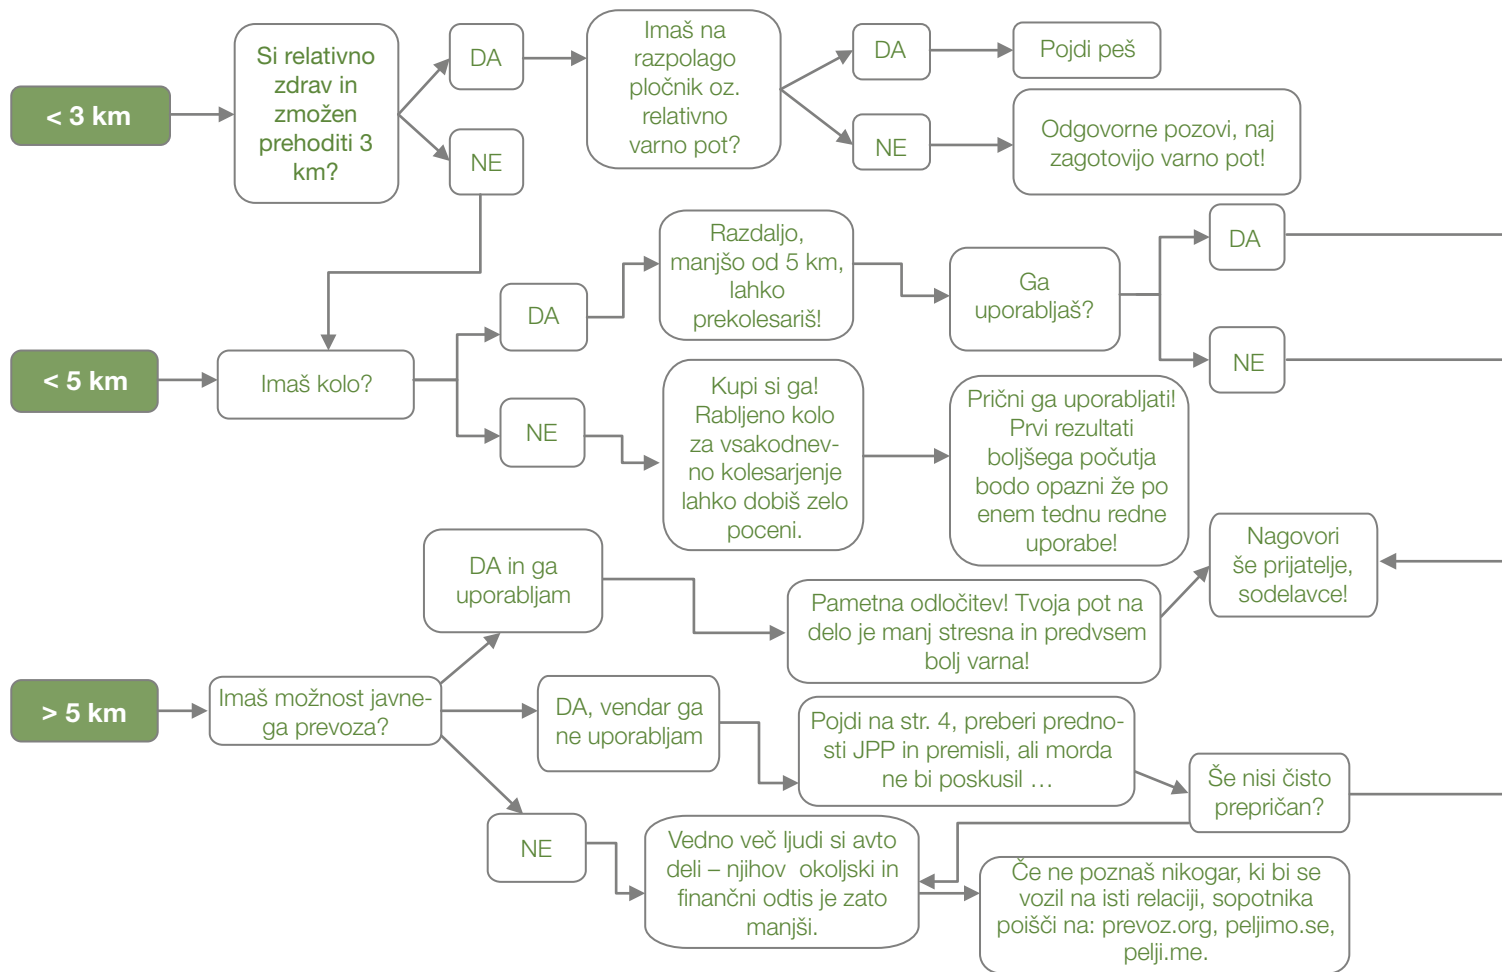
< 3 km

Si relativno zdrav in zmožen prehoditi 3 km?

DA

NE

Imaš na razpolago pločnik oz. relativno varno pot?

DA

Pojdi peš

NE

Odgovorne pozovi, naj zagotovijo varno pot!

< 5 km

Imaš kolo?

DA

Razdaljo, manjšo od 5 km, lahko prekolesariš!

Ga uporabljaš?

DA

NE

NE

Kupi si ga! Rabljeno kolo za vsakodnevno kolesarjenje lahko dobiš zelo poceni.

Prični ga uporabljati! Prvi rezultati boljšega počutja bodo opazni že po enem tednu redne uporabe!

> 5 km

Imaš možnost javnega prevoza?

DA in ga uporabljam

Pametna odločitev! Tvoja pot na delo je manj stresna in predvsem bolj varna!

Nagovori še prijatelje, sodelavce!

DA, vendar ga ne uporabljam

Pojdi na str. 4, preberi prednosti JPP in premisli, ali morda ne bi poskusil …

Še nisi čisto prepričan?

NE

Vedno več ljudi si avto deli – njihov okoljski in finančni odtis je zato manjši.

Če ne poznaš nikogar, ki bi se vozil na isti relaciji, sopotnika poišči na: prevoz.org, peljimo.se, pelji.me.